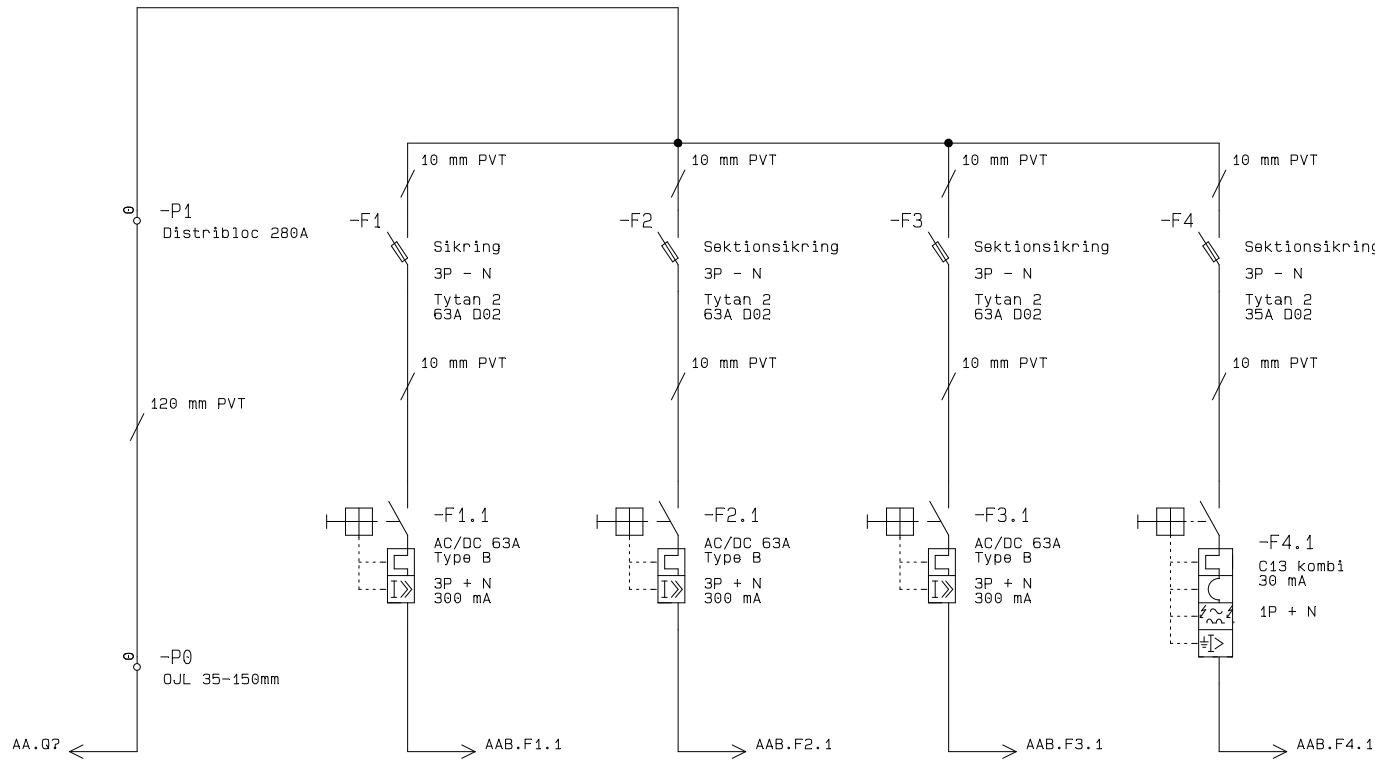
-P1
Distribloc 280A

120 mm PVT

-P0
OJL 35-150mm

AA.Q7

10 mm PVT

-F1
Sikring
3P - N
Tytan 2
63A D02

10 mm PVT

-F1.1
AC/DC 63A
Type B
3P + N
300 mA

AAB.F1.1

10 mm PVT

-F2
Sektionsikring
3P - N
Tytan 2
63A D02

10 mm PVT

-F2.1
AC/DC 63A
Type B
3P + N
300 mA

AAB.F2.1

10 mm PVT

-F3
Sektionsikring
3P - N
Tytan 2
63A D02

10 mm PVT

-F3.1
AC/DC 63A
Type B
3P + N
300 mA

AAB.F3.1

10 mm PVT

-F4
Sektionsikring
3P - N
Tytan 2
35A D02

10 mm PVT

-F4.1
C13 kombi
30 mA
1P + N

AAB.F4.1